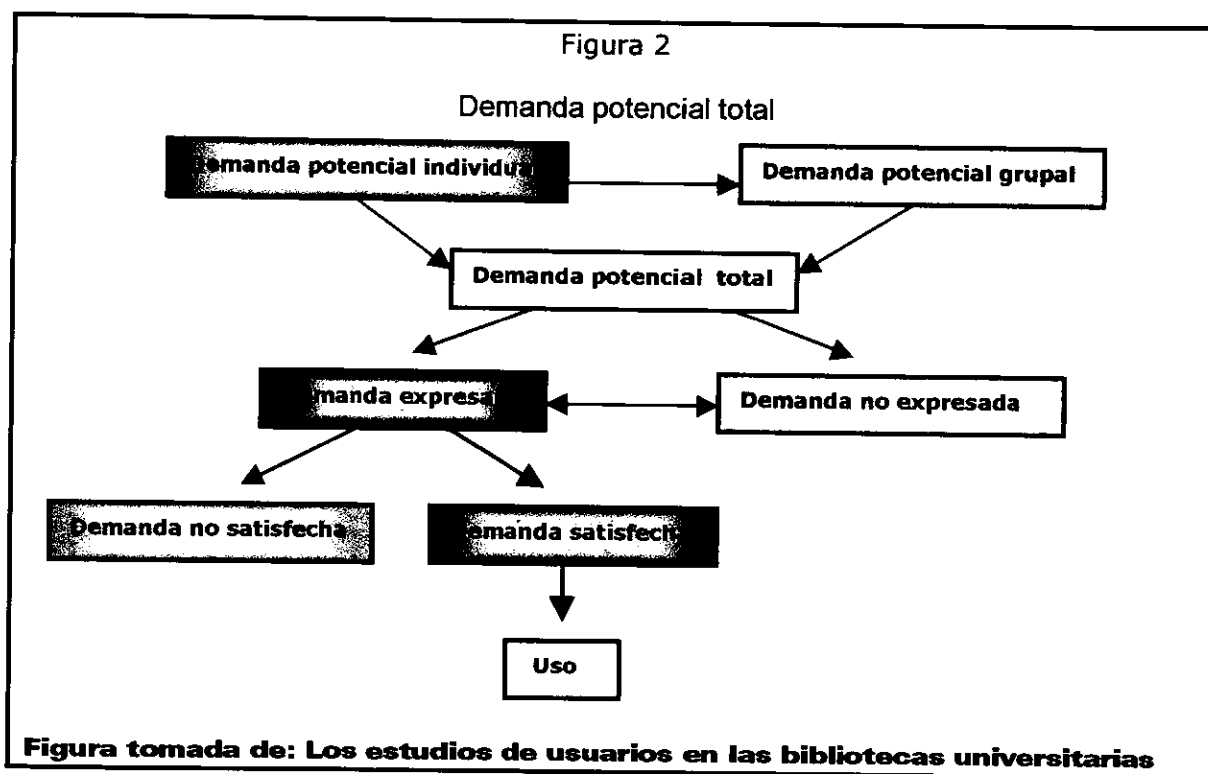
Figura 2

Demanda potencial total

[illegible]emanda potencial individu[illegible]

Demanda potencial grupal

Demanda potencial total

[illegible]manda expresa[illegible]

Demanda no expresada

Demanda no satisfecha

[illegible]emanda satisfec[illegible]

Uso

Figura tomada de: Los estudios de usuarios en las bibliotecas universitarias